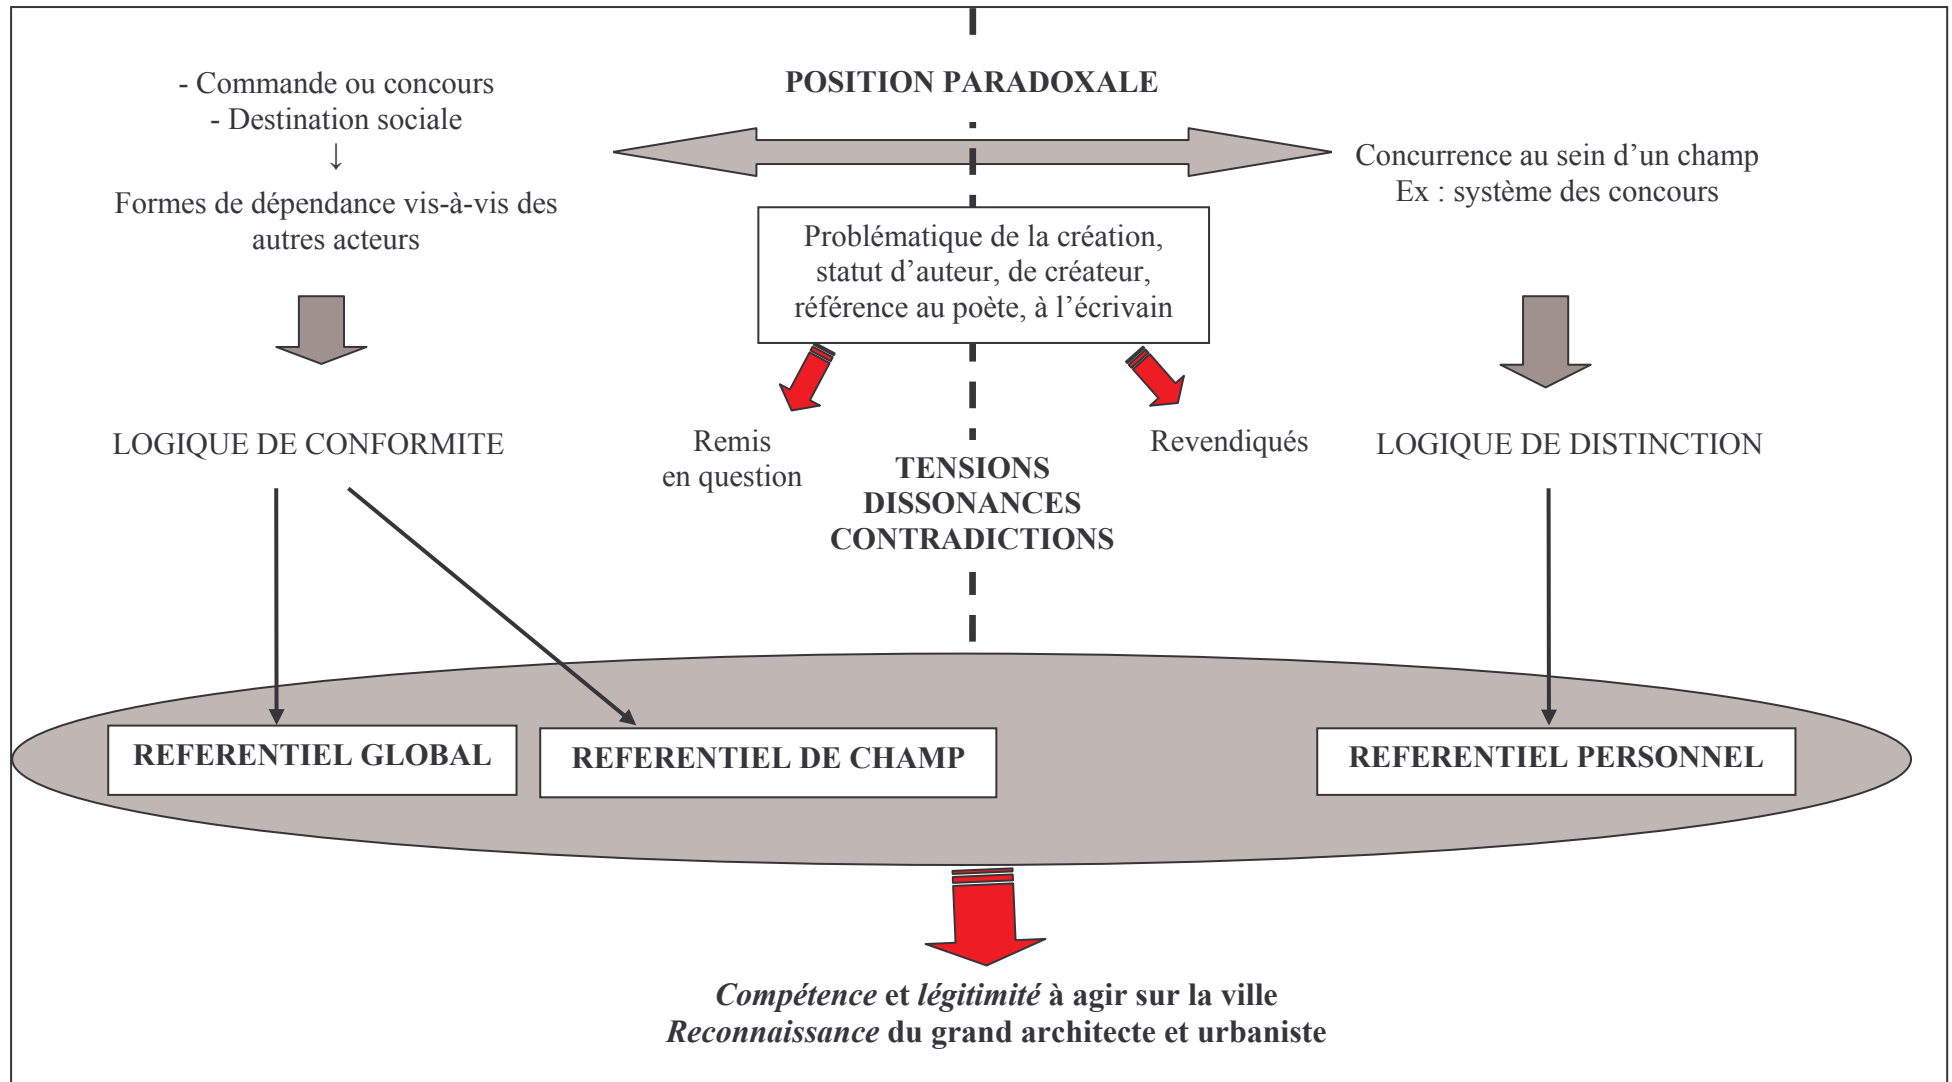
- Commande ou concours
- Destination sociale
↓
Formes de dépendance vis-à-vis des autres acteurs

POSITION PARADOXALE

Concurrence au sein d'un champ
Ex : système des concours

Problématique de la création, statut d'auteur, de créateur, référence au poète, à l'écrivain

LOGIQUE DE CONFORMITE

Remis en question

Revendiqués

LOGIQUE DE DISTINCTION

TENSIONS
DISSONANCES
CONTRADICTIONS

REFERENTIEL GLOBAL

REFERENTIEL DE CHAMP

REFERENTIEL PERSONNEL

*Compétence* et *légitimité* à agir sur la ville
*Reconnaissance* du grand architecte et urbaniste